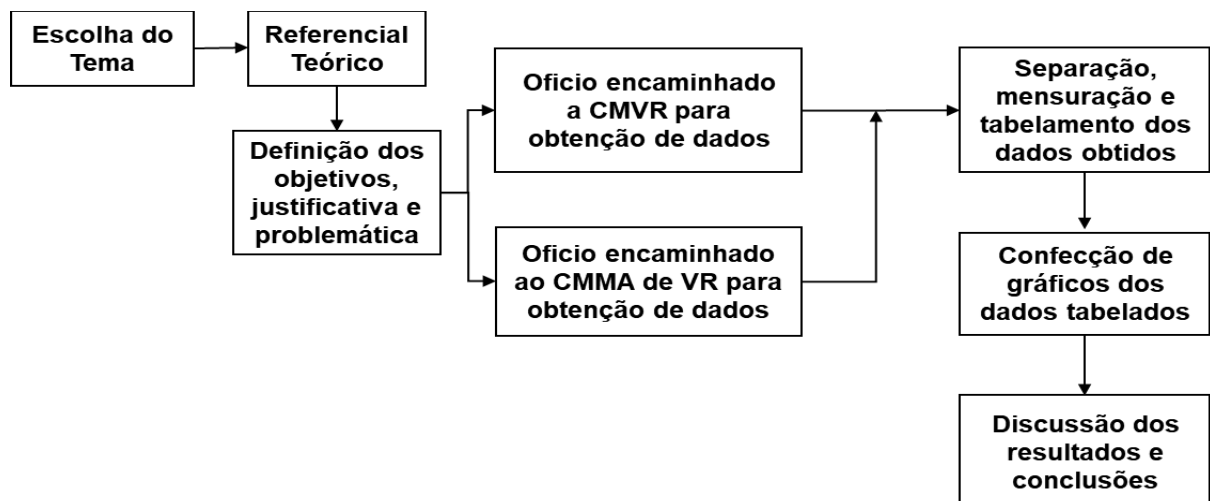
Escolha do Tema

Referencial Teórico

Definição dos objetivos, justificativa e problemática

Oficio encaminhado a CMVR para obtenção de dados

Oficio encaminhado ao CMMA de VR para obtenção de dados

Separação, mensuração e tabelamento dos dados obtidos

Confecção de gráficos dos dados tabelados

Discussão dos resultados e conclusões